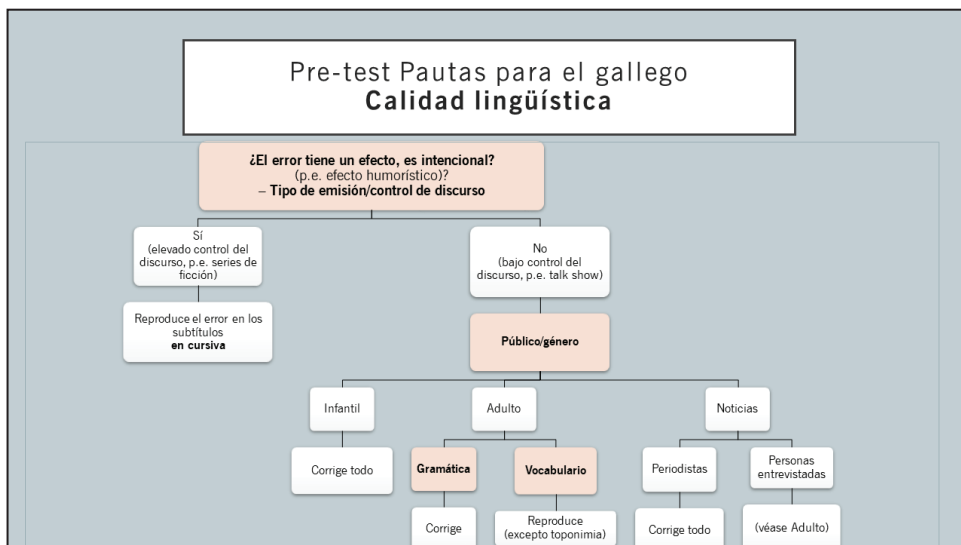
Pre-test Pautas para el gallego
**Calidad lingüística**

**¿El error tiene un efecto, es intencional?**
(p.e. efecto humorístico)?
**– Tipo de emisión/control de discurso**

Sí
(elevado control del discurso, p.e. series de ficción)

Reproduce el error en los subtítulos
**en cursiva**

No
(bajo control del discurso, p.e. talk show)

**Público/género**

Infantil

Corrige todo

Adulto

**Gramática**

Corrige

**Vocabulario**

Reproduce
(excepto toponimia)

Noticias

Periodistas

Corrige todo

Personas entrevistadas

(véase Adulto)